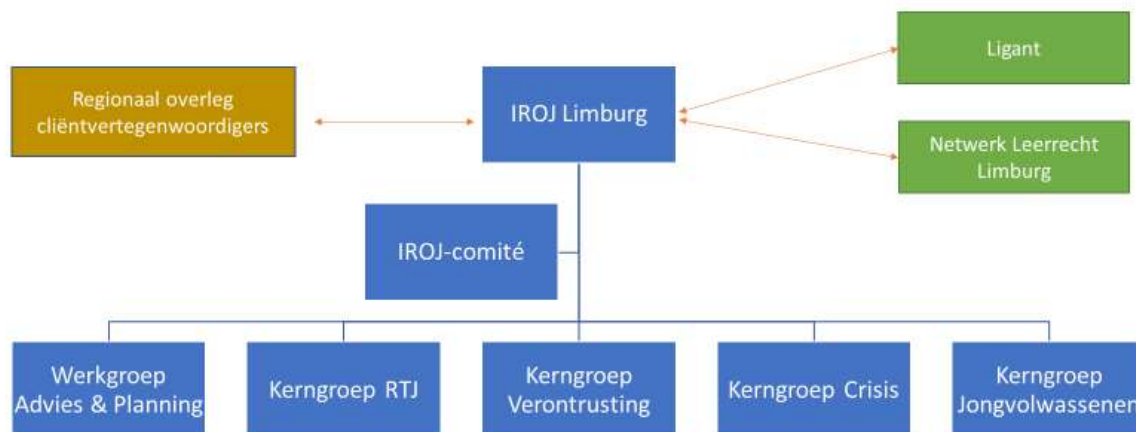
Regionaal overleg cliëntvertegenwoordigers

IROJ Limburg

Ligant

Netwerk Leerrecht Limburg

IROJ-comité

Werkgroep Advies & Planning

Kerngroep RTJ

Kerngroep Verontrusting

Kerngroep Crisis

Kerngroep Jongvolwassenen